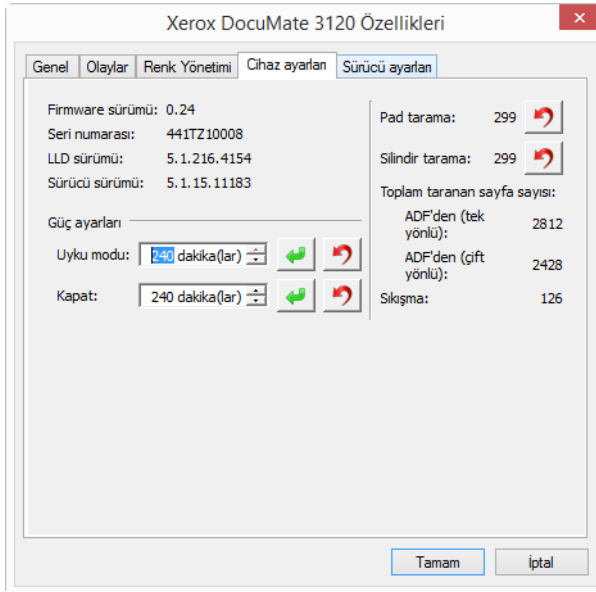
Xerox DocuMate 3120 Özellikleri

Genel | Olaylar | Renk Yönetimi | Cihaz ayarları | Sürücü ayarları

Firmware sürümü: 0.24
Seri numarası: 441TZ10008
LLD sürümü: 5.1.216.4154
Sürücü sürümü: 5.1.15.11183

Güç ayarları
Uyku modu: 240 dakika(lar)
Kapat: 240 dakika(lar)

Pad tarama: 299
Silindir tarama: 299
Toplam taranan sayfa sayısı:
ADF'den (tek yönlü): 2812
ADF'den (çift yönlü): 2428
Sıkışma: 126

Tamam | İptal